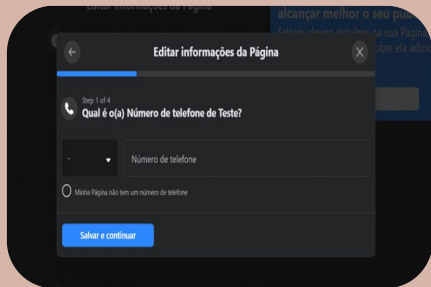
Editar informações da Página

alcançar melhor o seu públ

Faltam alguns detalhes na sua Página

bre ela adic

Editar informações da Página

Step 1 of 4
Qual é o(a) Número de telefone de Teste?

-

Número de telefone

Minha Página não tem um número de telefone

Salvar e continuar